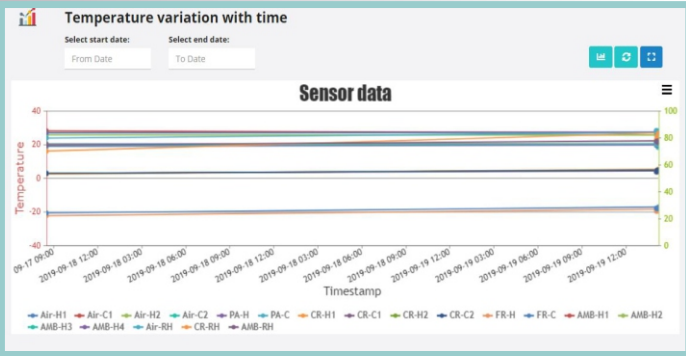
Temperature variation with time

Select start date:
From Date

Select end date:
To Date

Sensor data

40
20
0
-20
-40

Temperature

100
80
60
40
20
0

09-17 09:00
2019-09-18 12:00
2019-09-18 03:00
2019-09-18 06:00
2019-09-18 09:00
2019-09-18 12:00
2019-09-18 03:00
2019-09-18 06:00
2019-09-18 09:00
2019-09-19 12:00
2019-09-19 03:00
2019-09-19 06:00
2019-09-19 09:00
2019-09-19 12:00

Timestamp

Air-H1 Air-C1 Air-H2 Air-C2 PA-H PA-C CR-H1 CR-C1 CR-H2 CR-C2 FR-H FR-C AMB-H1 AMB-H2 AMB-H3 AMB-H4 Air-RH CR-RH AMB-RH